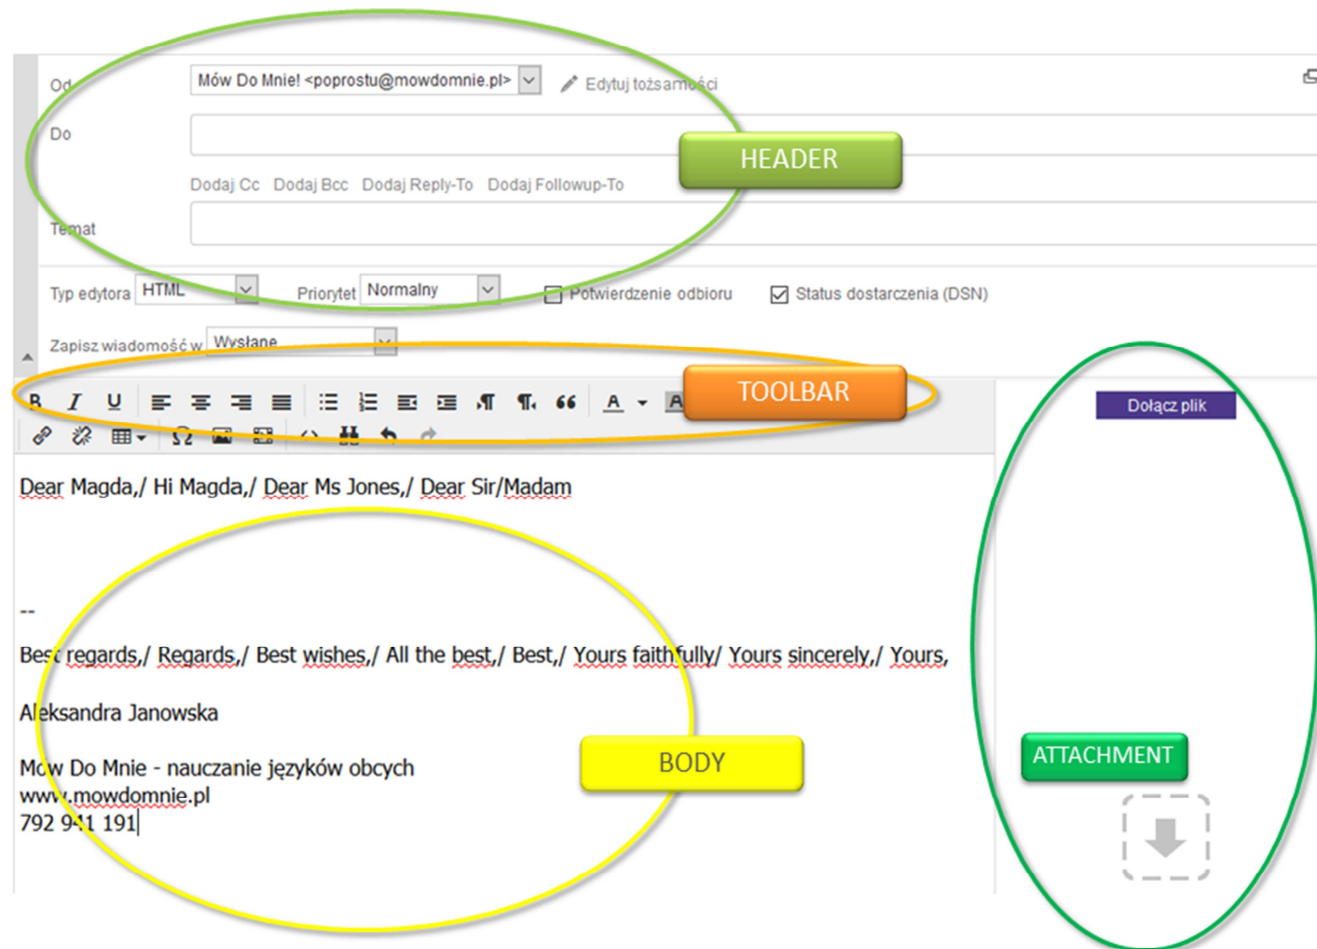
Od Mów Do Mnie! <poprostu@mowdomnie.pl> Edytuj tożsamości

Do

HEADER

Dodaj Cc Dodaj Bcc Dodaj Reply-To Dodaj Followup-To

Temat

Typ edytora HTML Priorytet Normalny Potwierdzenie odbioru Status dostarczenia (DSN)

Zapisz wiadomość w Wysłane

TOOLBAR

Dołącz plik

Dear Magda,/ Hi Magda,/ Dear Ms Jones,/ Dear Sir/Madam

--

Best regards,/ Regards,/ Best wishes,/ All the best,/ Best,/ Yours faithfully/ Yours sincerely,/ Yours,

Aleksandra Janowska

Mów Do Mnie - nauczanie języków obcych
www.mowdomnie.pl
792 941 191

BODY

ATTACHMENT